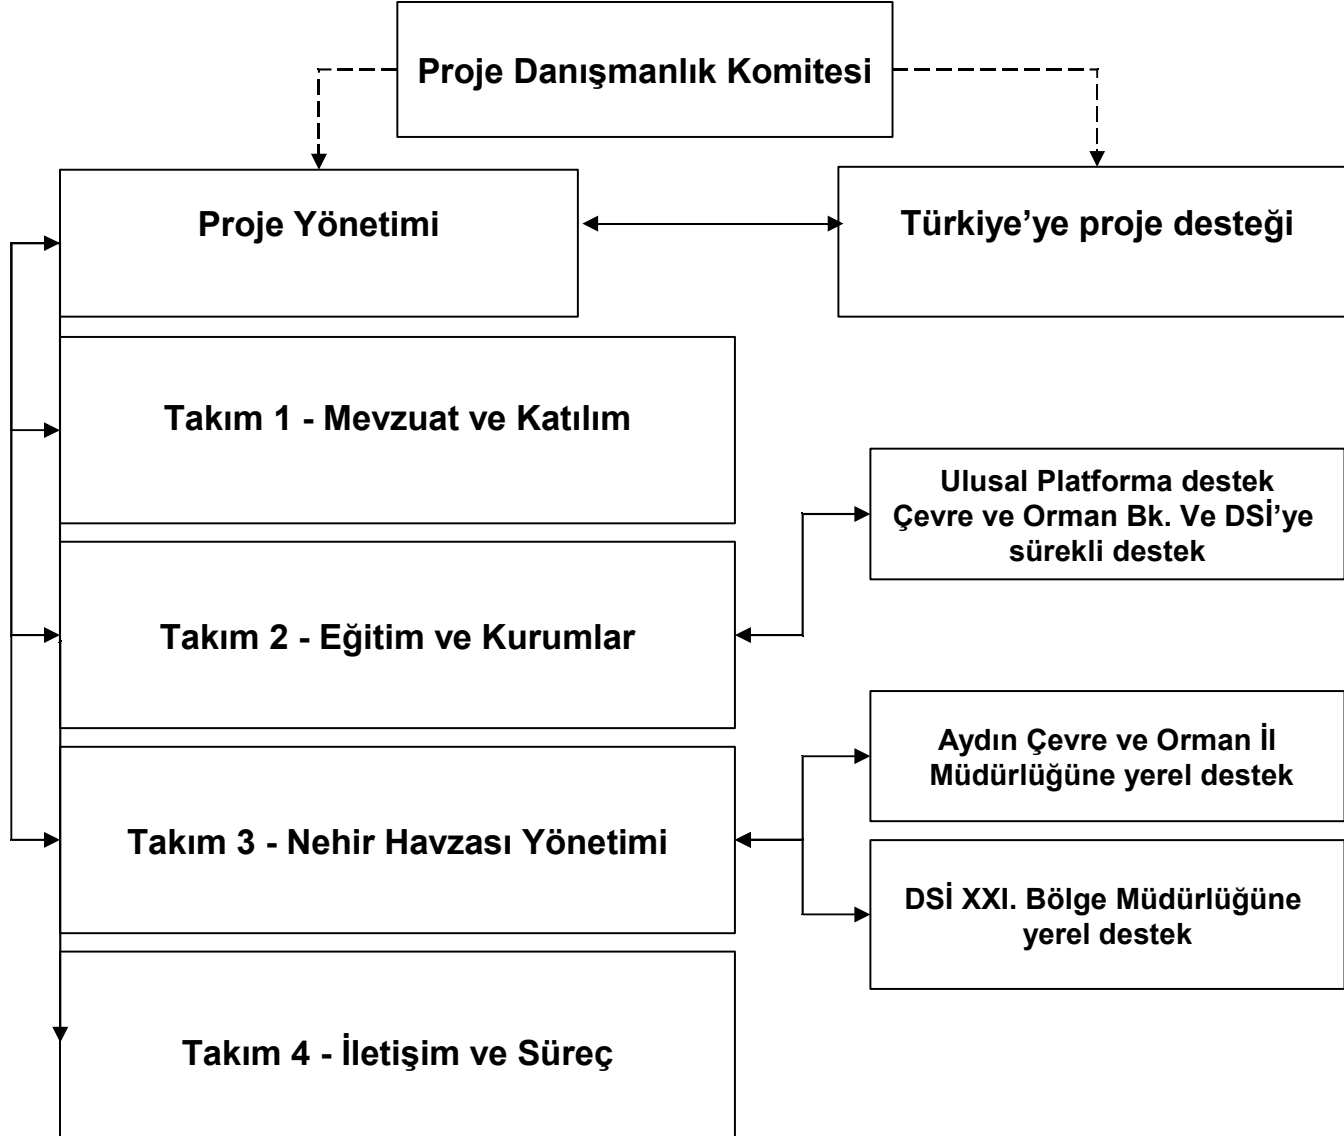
Proje Danışmanlık Komitesi

Proje Yönetimi

Türkiye’ye proje desteği

Takım 1 - Mevzuat ve Katılım

Ulusal Platforma destek
Çevre ve Orman Bk. Ve DSİ’ye sürekli destek

Takım 2 - Eğitim ve Kurumlar

Aydın Çevre ve Orman İl Müdürlüğüne yerel destek

Takım 3 - Nehir Havzası Yönetimi

DSİ XXI. Bölge Müdürlüğüne yerel destek

Takım 4 - İletişim ve Süreç